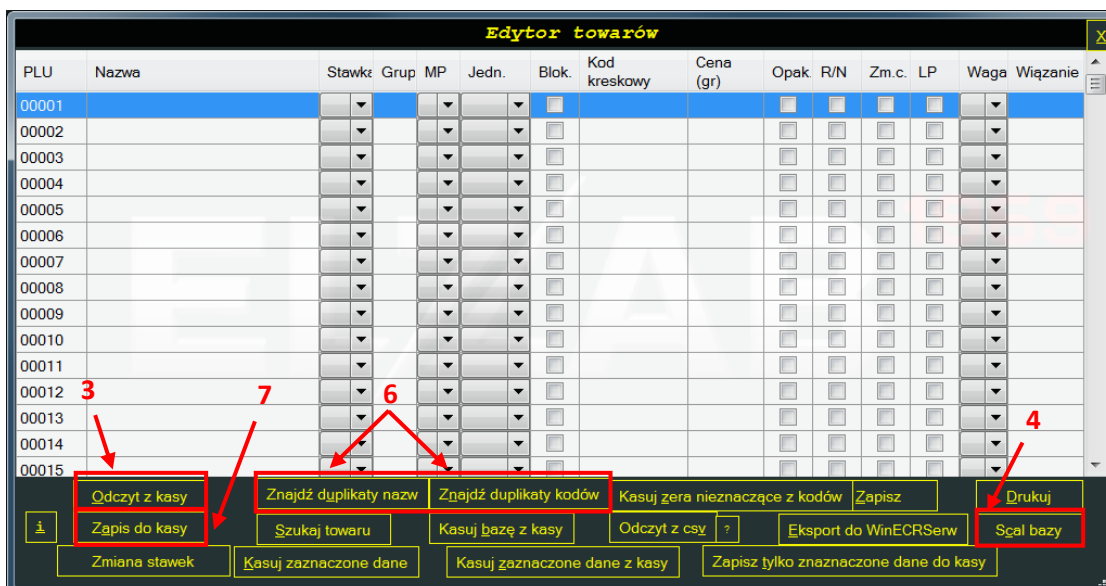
Edytor towarów

X

| PLU | Nazwa | Stawka | Grup | MP | Jedn. | Blok. | Kod kreskowy | Cena (gr) | Opak. | R/N | Zm.c. | LP | Waga | Wiązanie |
|---|---|---|---|---|---|---|---|---|---|---|---|---|---|---|
| 00001 | | | | | | | | | | | | | | |
| 00002 | | | | | | | | | | | | | | |
| 00003 | | | | | | | | | | | | | | |
| 00004 | | | | | | | | | | | | | | |
| 00005 | | | | | | | | | | | | | | |
| 00006 | | | | | | | | | | | | | | |
| 00007 | | | | | | | | | | | | | | |
| 00008 | | | | | | | | | | | | | | |
| 00009 | | | | | | | | | | | | | | |
| 00010 | | | | | | | | | | | | | | |
| 00011 | | | | | | | | | | | | | | |
| 00012 | | | | | | | | | | | | | | |
| 00013 | | | | | | | | | | | | | | |
| 00014 | | | | | | | | | | | | | | |
| 00015 | | | | | | | | | | | | | | |

3

7

6

4

Odczyt z kasy

Znajdź duplikaty nazw

Znajdź duplikaty kodów

Kasuj zera nieznaczące z kodów

Zapisz

Drukuj

i

Zapis do kasy

Szukaj towaru

Kasuj bazę z kasy

Odczyt z csv

?

Eksport do WinECRSerw

Scal bazy

Zmiana stawek

Kasuj zaznaczone dane

Kasuj zaznaczone dane z kasy

Zapisz tylko znaznaczone dane do kasy